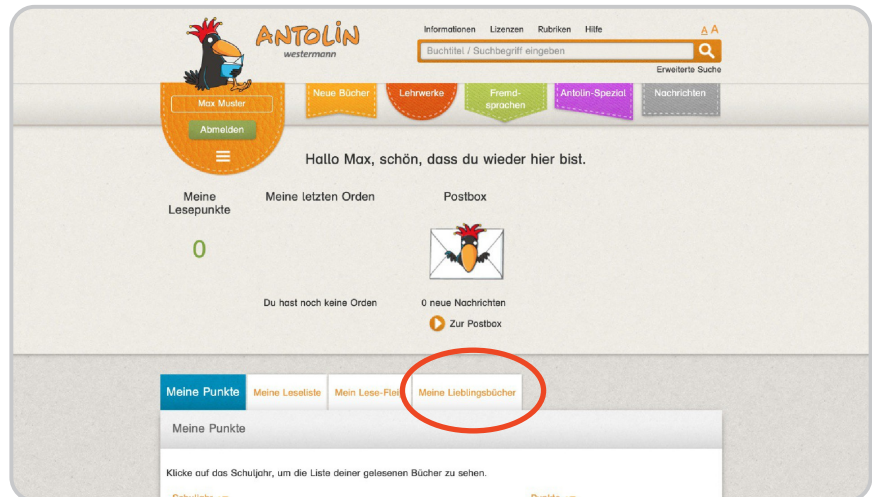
ANTOLIN
westermann

Informationen Lizenzen Rubriken Hilfe A A

Buchtitel / Suchbegriff eingeben

Erweiterte Suche

Max Muster

Abmelden

Neue Bücher Lehrwerke Fremdsprachen Antolin-Spezial Nachrichten

Hallo Max, schön, dass du wieder hier bist.

Meine Lesepunkte

0

Meine letzten Orden

Du hast noch keine Orden

Postbox

0 neue Nachrichten

Zur Postbox

Meine Punkte | Meine Leseliste | Mein Lese-Flei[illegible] | Meine Lieblingsbücher

Meine Punkte

Klicke auf das Schuljahr, um die Liste deiner gelesenen Bücher zu sehen.

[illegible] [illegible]